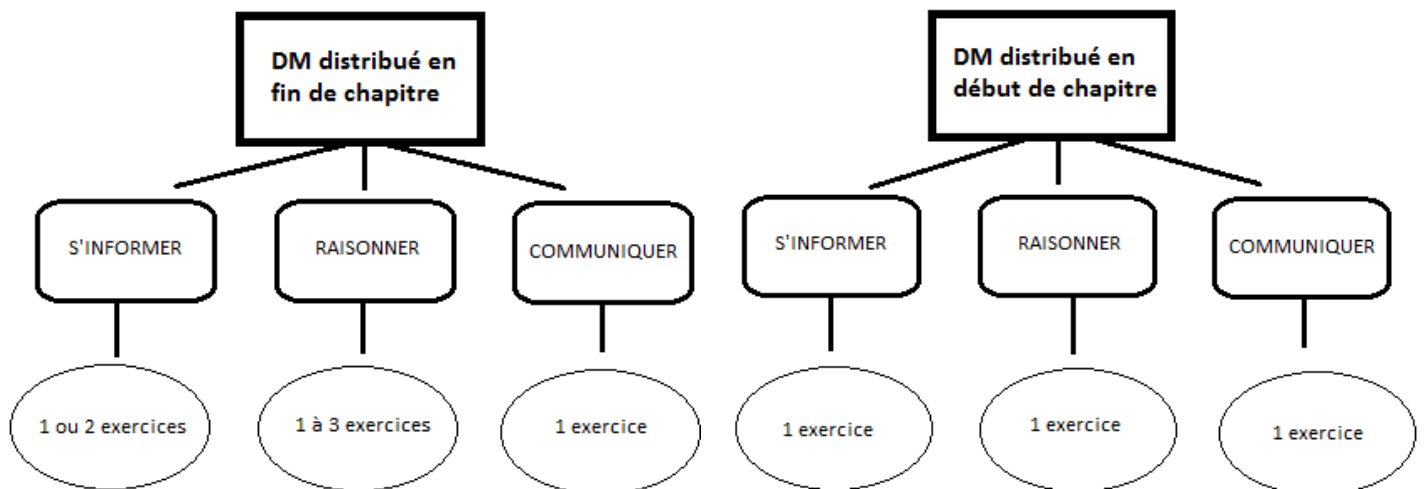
DM distribué en fin de chapitre

S'INFORMER

1 ou 2 exercices

RAISONNER

1 à 3 exercices

COMMUNIQUER

1 exercice

DM distribué en début de chapitre

S'INFORMER

1 exercice

RAISONNER

1 exercice

COMMUNIQUER

1 exercice